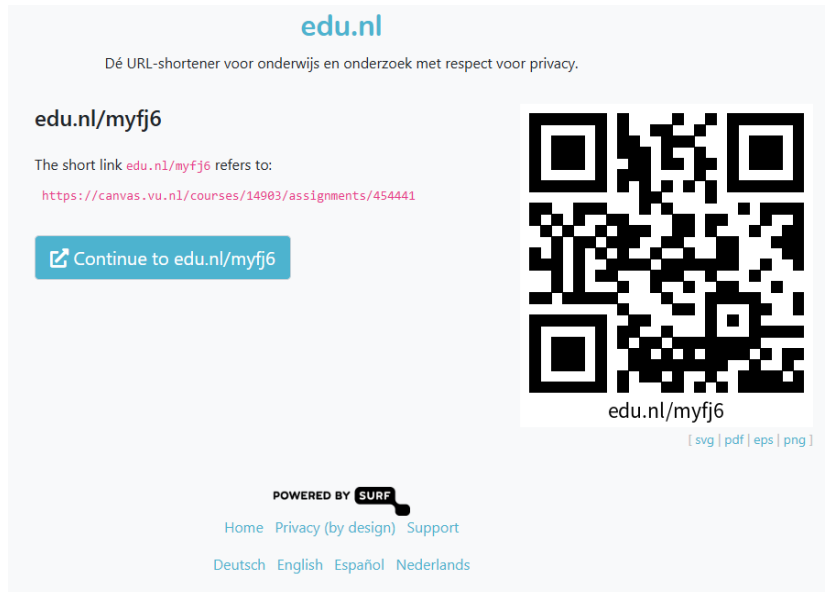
edu.nl

Dé URL-shortener voor onderwijs en onderzoek met respect voor privacy.

edu.nl/myfj6

The short link edu.nl/myfj6 refers to:

https://canvas.vu.nl/courses/14903/assignments/454441

Continue to edu.nl/myfj6

edu.nl/myfj6

[ svg | pdf | eps | png ]

POWERED BY SURF

Home Privacy (by design) Support

Deutsch English Español Nederlands